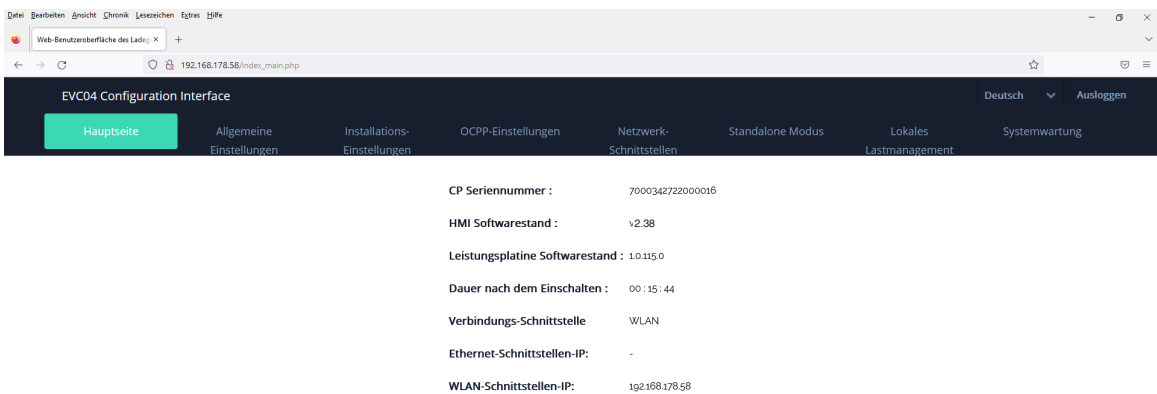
Datei Bearbeiten Ansicht Chronik Lesezeichen Extras Hilfe

Web-Benutzeroberfläche des Ladeg ×

192.168.178.58/index_main.php

EVC04 Configuration Interface

Deutsch

Ausloggen

Hauptseite

Allgemeine Einstellungen

Installations-Einstellungen

OCPP-Einstellungen

Netzwerk-Schnittstellen

Standalone Modus

Lokales Lastmanagement

Systemwartung

| CP Seriennummer : | 7000342722000016 |
|---|---|
| HMI Softwarestand : | v2.38 |
| Leistungsplatine Softwarestand : | 1.0.115.0 |
| Dauer nach dem Einschalten : | 00 : 15 : 44 |
| Verbindungs-Schnittstelle | WLAN |
| Ethernet-Schnittstellen-IP: | - |
| WLAN-Schnittstellen-IP: | 192.168.178.58 |